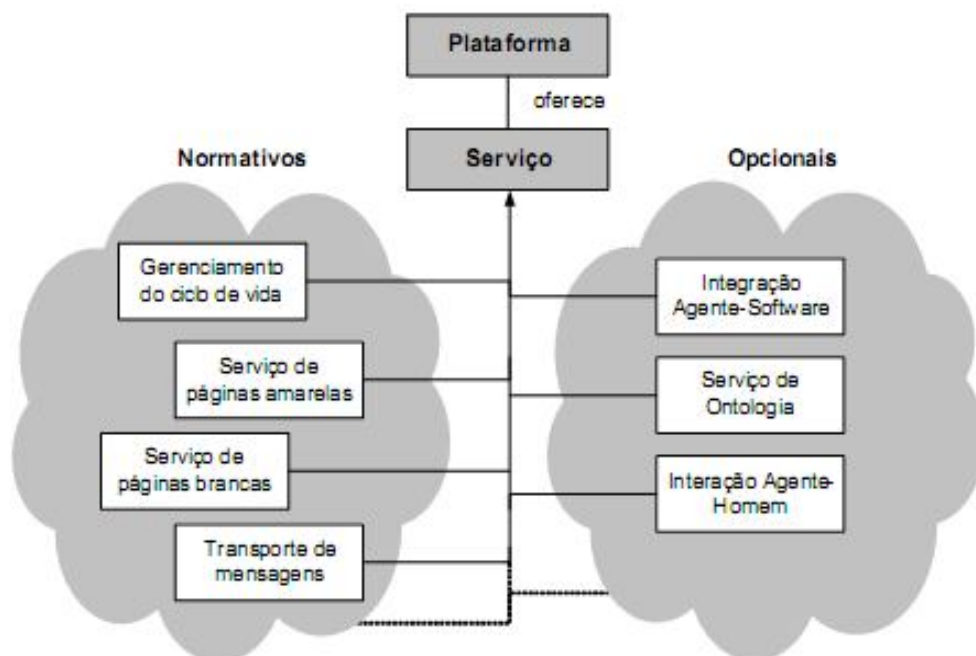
Plataforma

oferece

Serviço

Normativos

Opcionais

Gerenciamento do ciclo de vida

Serviço de páginas amarelas

Serviço de páginas brancas

Transporte de mensagens

Integração Agente-Software

Serviço de Ontologia

Interação Agente-Homem